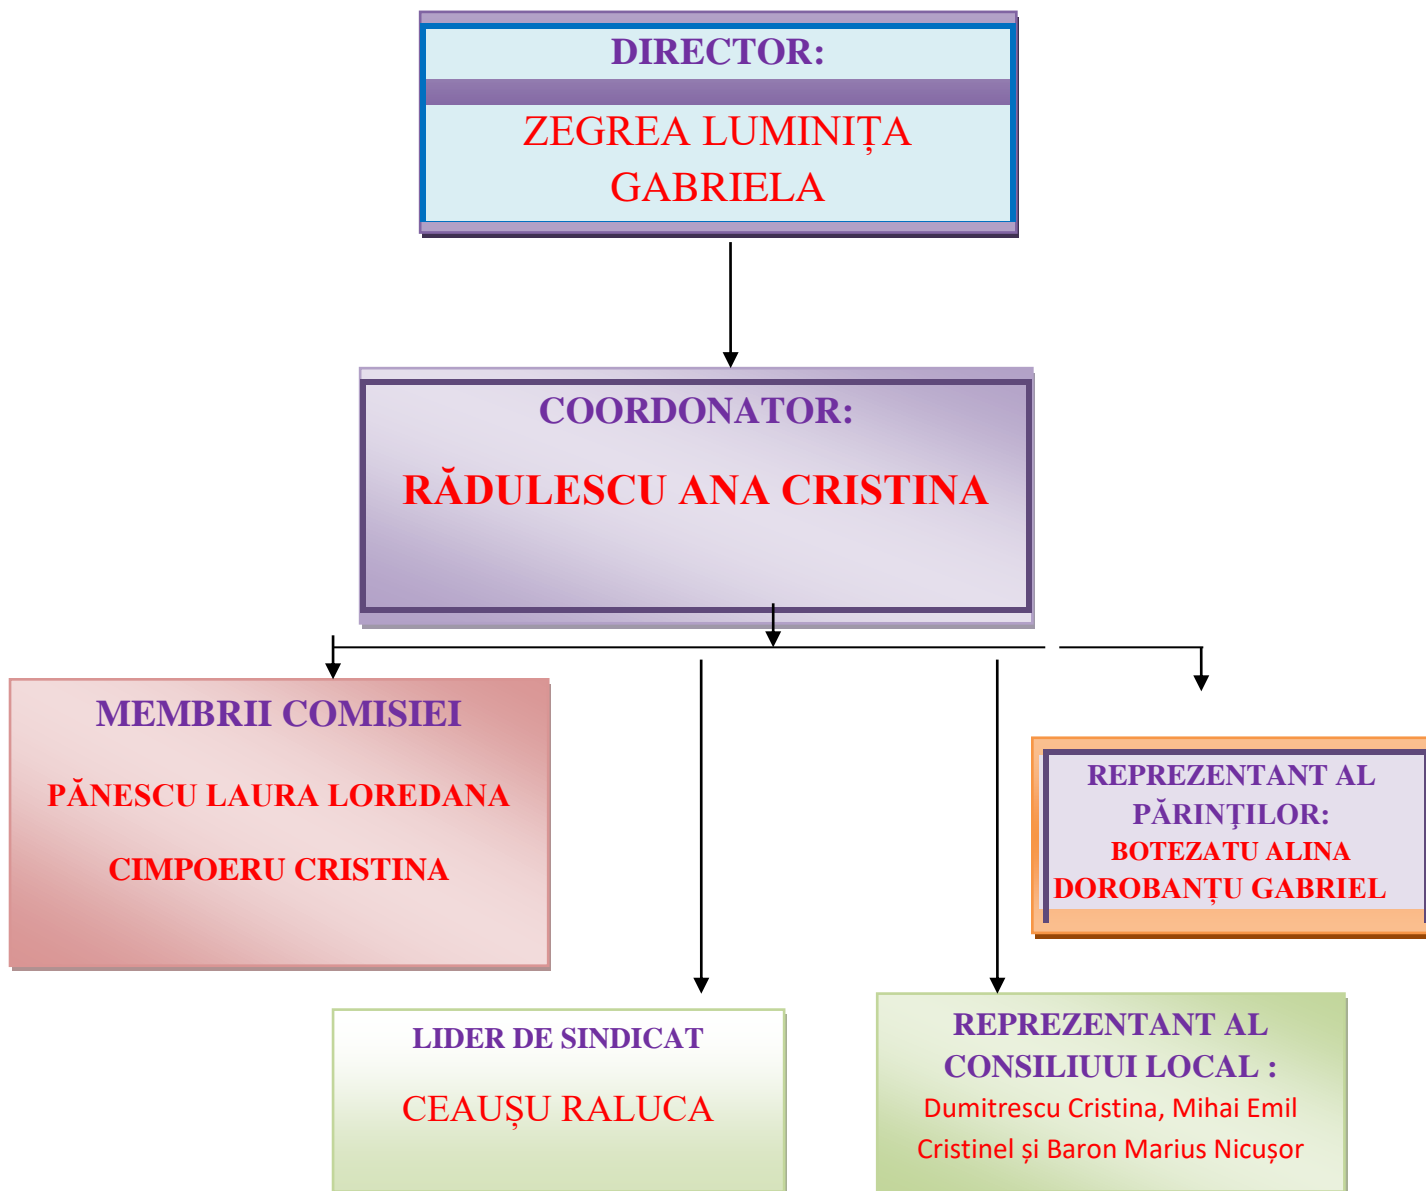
DIRECTOR:

ZEGREA LUMINIȚA GABRIELA

COORDONATOR:

RĂDULESCU ANA CRISTINA

MEMBRII COMISIEI

PĂNESCU LAURA LOREDANA

CIMPOERU CRISTINA

REPREZENTANT AL PĂRINȚILOR:

BOTEZATU ALINA

DOROBANȚU GABRIEL

LIDER DE SINDICAT

CEAUȘU RALUCA

REPREZENTANT AL CONSILIUUI LOCAL :

Dumitrescu Cristina, Mihai Emil Cristinel și Baron Marius Nicușor